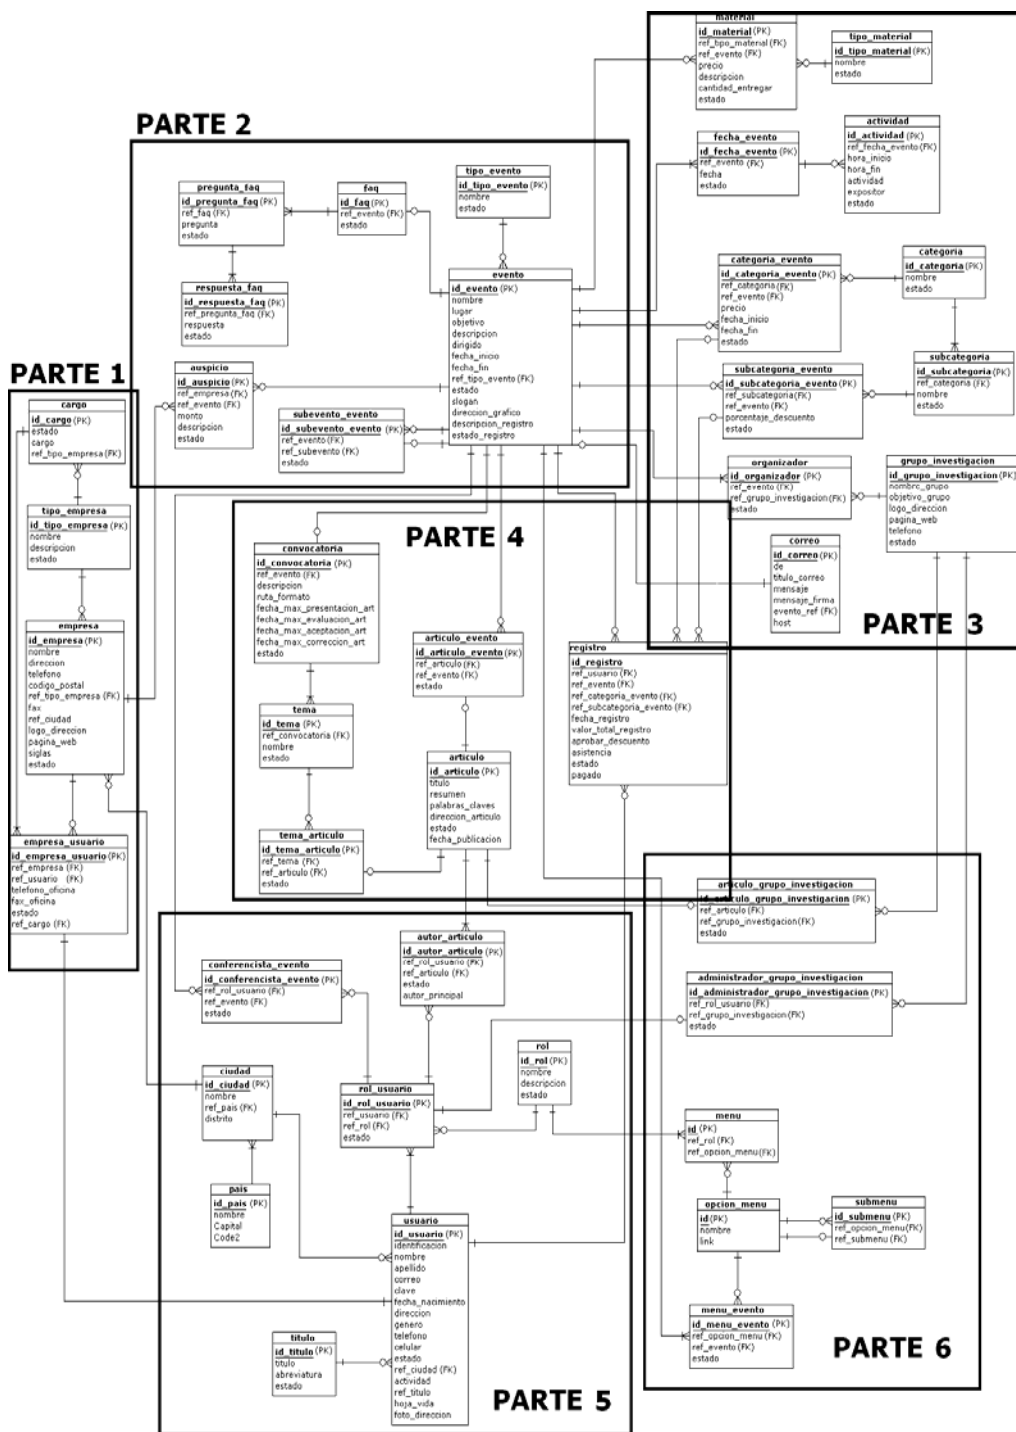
PARTE 2

PARTE 1

PARTE 4

PARTE 3

PARTE 6

PARTE 5

material
id_material (PK)
ref_tipo_material (FK)
ref_evento (FK)
precio
descripcion
cantidad_entregar
estado

tipo_material
id_tipo_material (PK)
nombre
estado

fecha_evento
id_fecha_evento (PK)
ref_evento (FK)
fecha
estado

actividad
id_actividad (PK)
ref_fecha_evento (FK)
hora_inicio
hora_fin
actividad
expositor
estado

pregunta_faq
id_pregunta_faq (PK)
ref_faq (FK)
pregunta
estado

faq
id_faq (PK)
ref_evento (FK)
estado

tipo_evento
id_tipo_evento (PK)
nombre
estado

respuesta_faq
id_respuesta_faq (PK)
ref_pregunta_faq (FK)
respuesta
estado

evento
id_evento (PK)
nombre
lugar
objetivo
descripcion
dirigido
fecha_inicio
fecha_fin
ref_tipo_evento (FK)
estado
slogan
direccion_grafico
descripcion_registro
estado_registro

categoria_evento
id_categoria_evento (PK)
ref_categoria (FK)
ref_evento (FK)
precio
fecha_inicio
fecha_fin
estado

categoria
id_categoria (PK)
nombre
estado

subcategoria
id_subcategoria (PK)
ref_categoria (FK)
nombre
estado

subcategoria_evento
id_subcategoria_evento (PK)
ref_subcategoria (FK)
ref_evento (FK)
porcentaje_descuento
estado

auspicio
id_auspicio (PK)
ref_empresa (FK)
ref_evento (FK)
monto
descripcion
estado

subevento_evento
id_subevento_evento (PK)
ref_evento (FK)
ref_subevento (FK)
estado

cargo
id_cargo (PK)
estado
cargo
ref_tipo_empresa (FK)

tipo_empresa
id_tipo_empresa (PK)
nombre
descripcion
estado

organizador
id_organizador (PK)
ref_evento (FK)
ref_grupo_investigacion (FK)
estado

grupo_investigacion
id_grupo_investigacion (PK)
nombre_grupo
objetivo_grupo
logo_direccion
pagina_web
telefono
estado

correo
id_correo (PK)
de
titulo_correo
mensaje
mensaje_firma
evento_ref (FK)
host

convocatoria
id_convocatoria (PK)
ref_evento (FK)
descripcion
ruta_formato
fecha_max_presentacion_art
fecha_max_evaluacion_art
fecha_max_aceptacion_art
fecha_max_correccion_art
estado

empresa
id_empresa (PK)
nombre
direccion
telefono
codigo_postal
ref_tipo_empresa (FK)
fax
ref_ciudad
logo_direccion
pagina_web
siglas
estado

articulo_evento
id_articulo_evento (PK)
ref_articulo (FK)
ref_evento (FK)
estado

registro
id_registro
ref_usuario (FK)
ref_evento (FK)
ref_categoria_evento (FK)
ref_subcategoria_evento (FK)
fecha_registro
valor_total_registro
aprobar_descuento
asistencia
estado
pagado

tema
id_tema (PK)
ref_convocatoria (FK)
nombre
estado

articulo
id_articulo (PK)
titulo
resumen
palabras_claves
direccion_articulo
estado
fecha_publicacion

tema_articulo
id_tema_articulo (PK)
ref_tema (FK)
ref_articulo (FK)
estado

empresa_usuario
id_empresa_usuario (PK)
ref_empresa (FK)
ref_usuario (FK)
telefono_oficina
fax_oficina
estado
ref_cargo (FK)

articulo_grupo_investigacion
id_articulo_grupo_investigacion (PK)
ref_articulo (FK)
ref_grupo_investigacion (FK)
estado

autor_articulo
id_autor_articulo (PK)
ref_rol_usuario (FK)
ref_articulo (FK)
estado
autor_principal

conferencista_evento
id_conferencista_evento (PK)
ref_rol_usuario (FK)
ref_evento (FK)
estado

administrador_grupo_investigacion
id_administrador_grupo_investigacion (PK)
ref_rol_usuario (FK)
ref_grupo_investigacion (FK)
estado

rol
id_rol (PK)
nombre
descripcion
estado

ciudad
id_ciudad (PK)
nombre
ref_pais (FK)
distrito

rol_usuario
id_rol_usuario (PK)
ref_usuario (FK)
ref_rol (FK)
estado

menu
id (PK)
ref_rol (FK)
ref_opcion_menu (FK)

pais
id_pais (PK)
nombre
Capital
Code2

opcion_menu
id (PK)
nombre
link

submenu
id_submenu (PK)
ref_opcion_menu (FK)
ref_submenu (FK)

usuario
id_usuario (PK)
identificacion
nombre
apellido
correo
clave
fecha_nacimiento
direccion
genero
telefono
celular
estado
ref_ciudad (FK)
actividad
ref_titulo
hoja_vida
foto_direccion

titulo
id_titulo (PK)
titulo
abreviatura
estado

menu_evento
id_menu_evento (PK)
ref_opcion_menu (FK)
ref_evento (FK)
estado